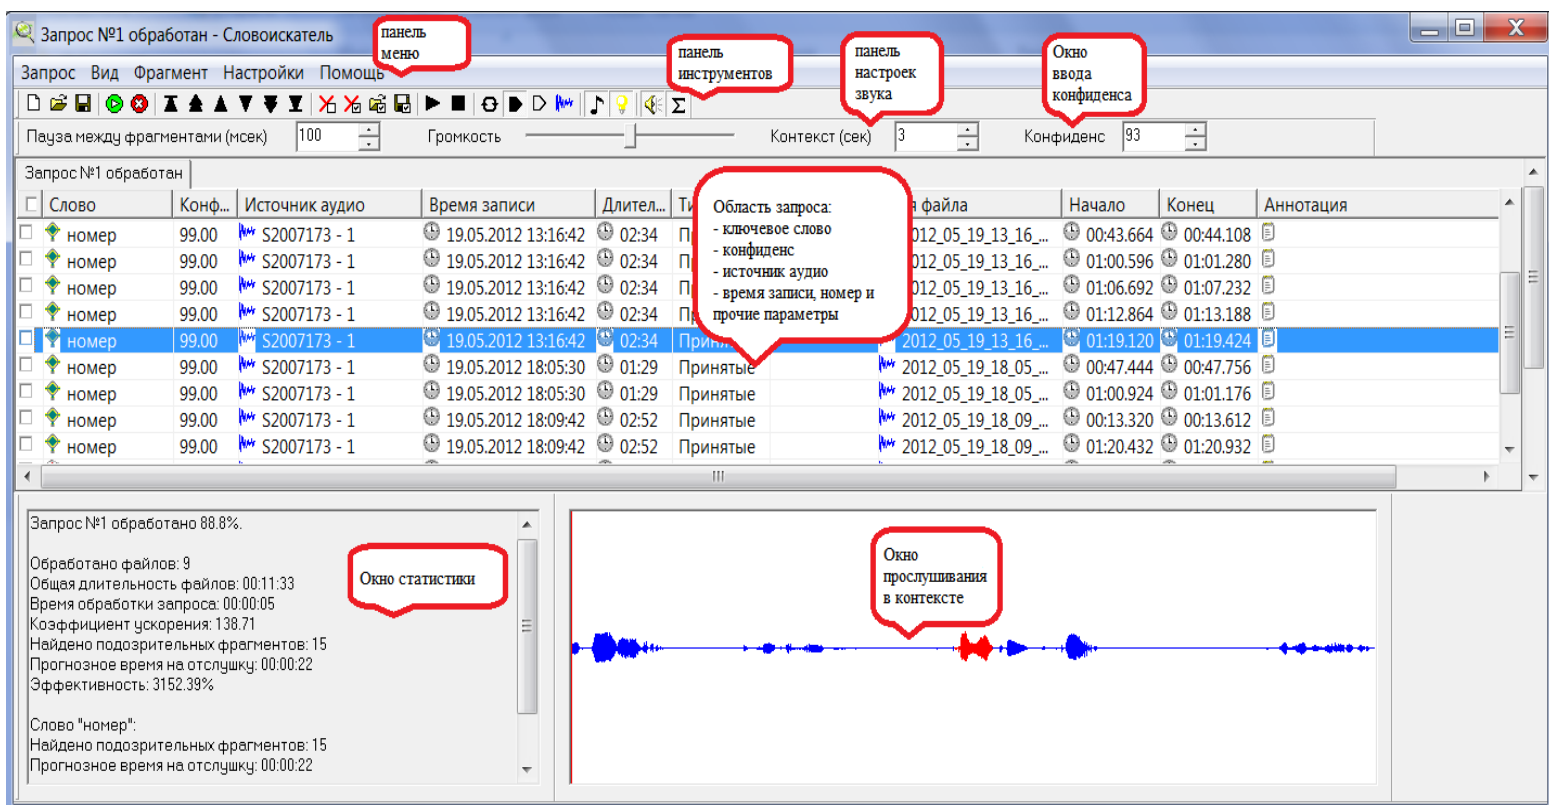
Запрос №1 обработан - Словоискатель

панель меню

панель инструментов

панель настроек звука

Окно ввода конфиденса

Запрос Вид Фрагмент Настройки Помощь

Пауза между фрагментами (мсек) 100 Громкость Контекст (сек) 3 Конфиденс 93

Запрос №1 обработан

| Слово | Конф... | Источник аудио | Время записи | Длител... | Ти... | ...я файла | Начало | Конец | Аннотация |
|---|---|---|---|---|---|---|---|---|---|
| номер | 99.00 | S2007173 - 1 | 19.05.2012 13:16:42 | 02:34 | П... | 2012_05_19_13_16_... | 00:43.664 | 00:44.108 | |
| номер | 99.00 | S2007173 - 1 | 19.05.2012 13:16:42 | 02:34 | П... | 2012_05_19_13_16_... | 01:00.596 | 01:01.280 | |
| номер | 99.00 | S2007173 - 1 | 19.05.2012 13:16:42 | 02:34 | П... | 2012_05_19_13_16_... | 01:06.692 | 01:07.232 | |
| номер | 99.00 | S2007173 - 1 | 19.05.2012 13:16:42 | 02:34 | П... | 2012_05_19_13_16_... | 01:12.864 | 01:13.188 | |
| номер | 99.00 | S2007173 - 1 | 19.05.2012 13:16:42 | 02:34 | Приня... | 2012_05_19_13_16_... | 01:19.120 | 01:19.424 | |
| номер | 99.00 | S2007173 - 1 | 19.05.2012 18:05:30 | 01:29 | Принятые | 2012_05_19_18_05_... | 00:47.444 | 00:47.756 | |
| номер | 99.00 | S2007173 - 1 | 19.05.2012 18:05:30 | 01:29 | Принятые | 2012_05_19_18_05_... | 01:00.924 | 01:01.176 | |
| номер | 99.00 | S2007173 - 1 | 19.05.2012 18:09:42 | 02:52 | Принятые | 2012_05_19_18_09_... | 00:13.320 | 00:13.612 | |
| номер | 99.00 | S2007173 - 1 | 19.05.2012 18:09:42 | 02:52 | Принятые | 2012_05_19_18_09_... | 01:20.432 | 01:20.932 | |

Область запроса:
- ключевое слово
- конфиденс
- источник аудио
- время записи, номер и прочие параметры

Запрос №1 обработано 88.8%.

Обработано файлов: 9
Общая длительность файлов: 00:11:33
Время обработки запроса: 00:00:05
Коэффициент ускорения: 138.71
Найдено подозрительных фрагментов: 15
Прогнозное время на отслушку: 00:00:22
Эффективность: 3152.39%

Слово "номер":
Найдено подозрительных фрагментов: 15
Прогнозное время на отслушку: 00:00:22

Окно статистики

Окно прослушивания в контексте